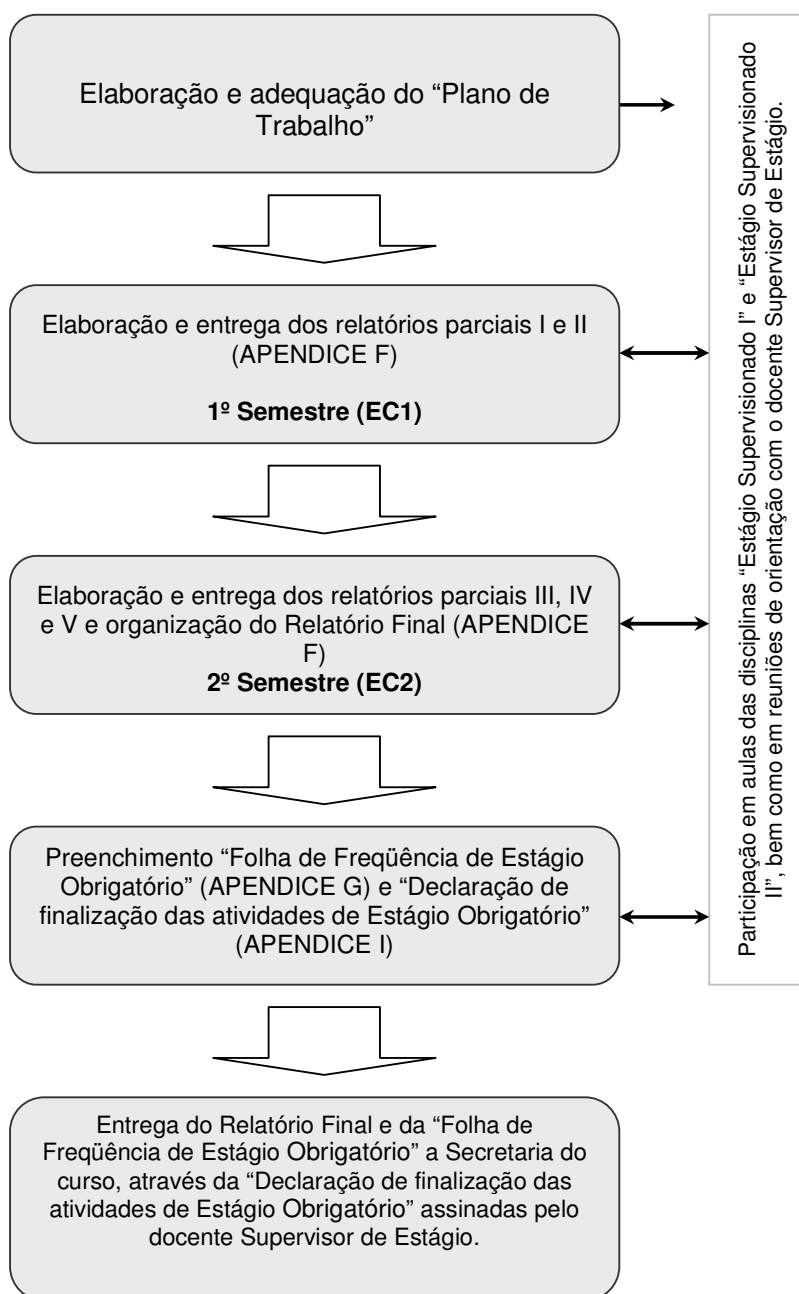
Elaboração e adequação do “Plano de Trabalho”

Elaboração e entrega dos relatórios parciais I e II (APENDICE F)

**1º Semestre (EC1)**

Elaboração e entrega dos relatórios parciais III, IV e V e organização do Relatório Final (APENDICE F)

**2º Semestre (EC2)**

Preenchimento “Folha de Freqüência de Estágio Obrigatório” (APENDICE G) e “Declaração de finalização das atividades de Estágio Obrigatório” (APENDICE I)

Entrega do Relatório Final e da “Folha de Freqüência de Estágio Obrigatório” a Secretaria do curso, através da “Declaração de finalização das atividades de Estágio Obrigatório” assinadas pelo docente Supervisor de Estágio.

Participação em aulas das disciplinas “Estágio Supervisionado I” e “Estágio Supervisionado II”, bem como em reuniões de orientação com o docente Supervisor de Estágio.